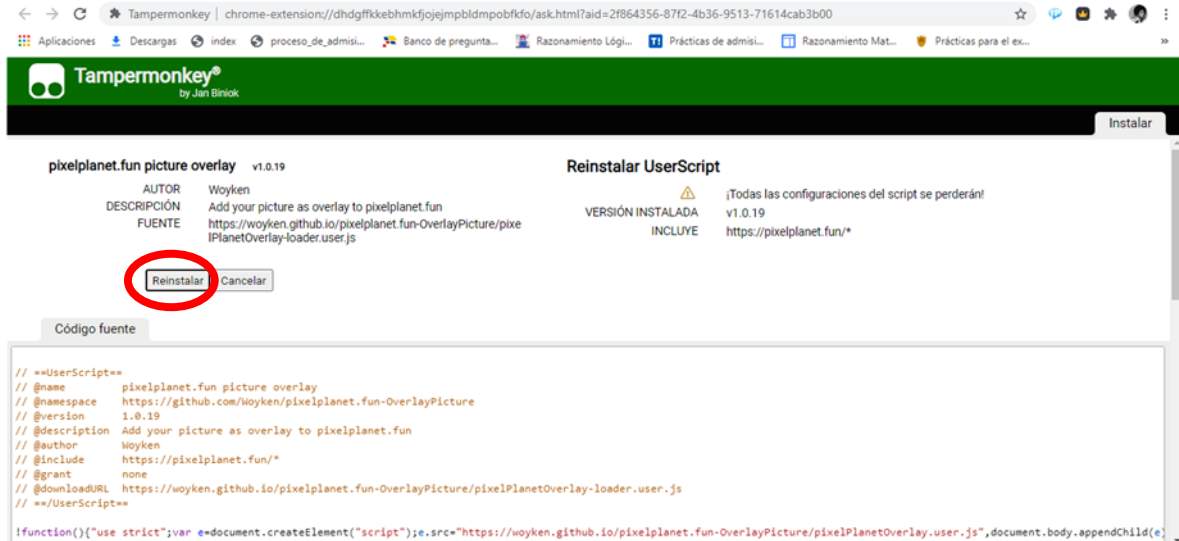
Tampermonkey | chrome-extension://dhdgffkkebhmkfjojejmpbldmpobfkfo/ask.html?aid=2f864356-87f2-4b36-9513-71614cab3b00

Aplicaciones Descargas index proceso_de_admisi... Banco de pregunta... Razonamiento Lógi... Prácticas de admisi... Razonamiento Mat... Prácticas para el ex...

Tampermonkey®
by Jan Biniok

Instalar

pixelplanet.fun picture overlay v1.0.19

AUTOR Woyken
DESCRIPCIÓN Add your picture as overlay to pixelplanet.fun
FUENTE https://woyken.github.io/pixelplanet.fun-OverlayPicture/pixelPlanetOverlay-loader.user.js

Reinstalar Cancelar

Reinstalar UserScript

¡Todas las configuraciones del script se perderán!
VERSIÓN INSTALADA v1.0.19
INCLUYE https://pixelplanet.fun/*

Código fuente

// ==UserScript==
// @name pixelplanet.fun picture overlay
// @namespace https://github.com/Woyken/pixelplanet.fun-OverlayPicture
// @version 1.0.19
// @description Add your picture as overlay to pixelplanet.fun
// @author Woyken
// @include https://pixelplanet.fun/*
// @grant none
// @downloadURL https://woyken.github.io/pixelplanet.fun-OverlayPicture/pixelPlanetOverlay-loader.user.js
// ==/UserScript==

!function(){"use strict";var e=document.createElement("script");e.src="https://woyken.github.io/pixelplanet.fun-OverlayPicture/pixelPlanetOverlay.user.js",document.body.appendChild(e)